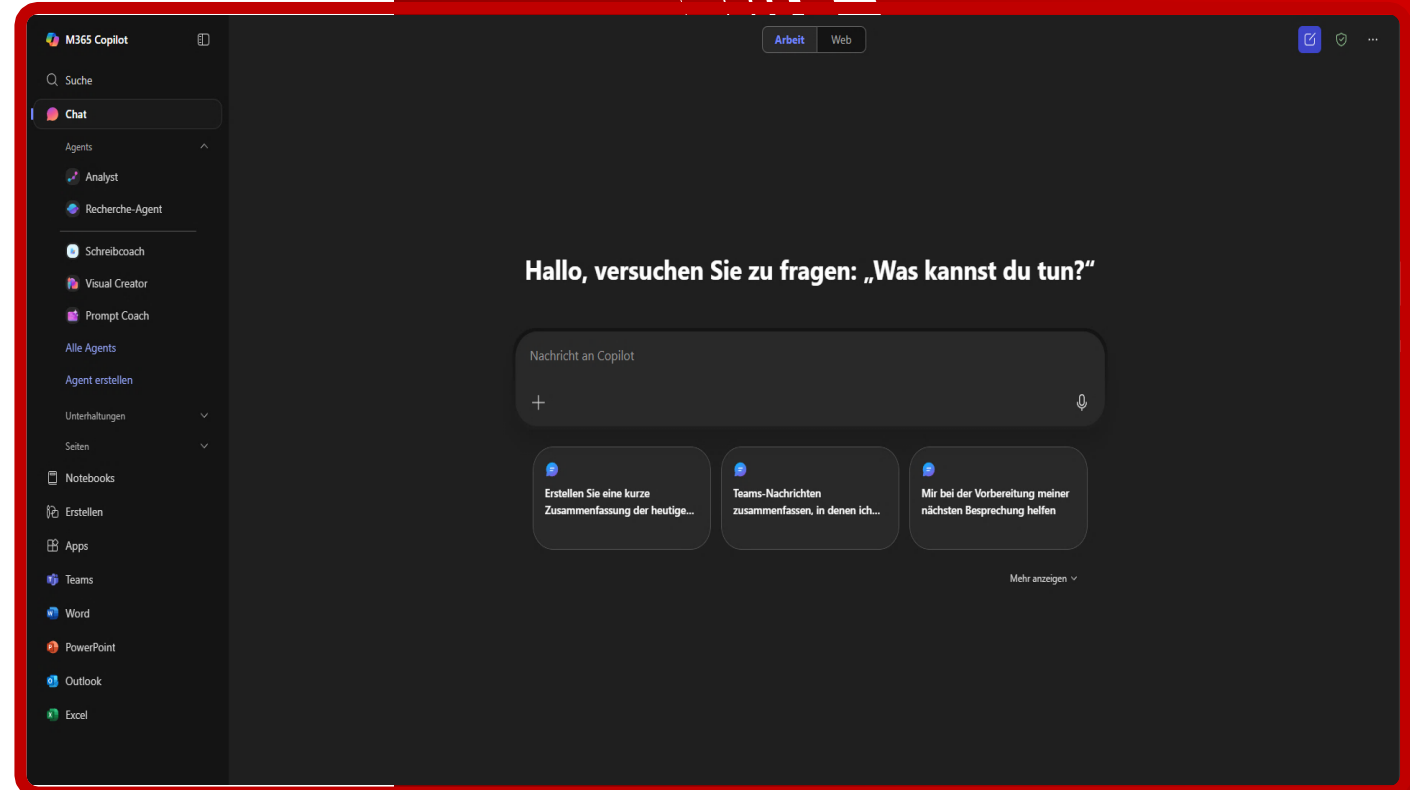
M365 Copilot

Suche

Chat

Agents

Analyst

Recherche-Agent

Schreibcoach

Visual Creator

Prompt Coach

Alle Agents

Agent erstellen

Unterhaltungen

Seiten

Notebooks

Erstellen

Apps

Teams

Word

PowerPoint

Outlook

Excel

Arbeit Web

Hallo, versuchen Sie zu fragen: „Was kannst du tun?"

Nachricht an Copilot

Erstellen Sie eine kurze Zusammenfassung der heutige...

Teams-Nachrichten zusammenfassen, in denen ich...

Mir bei der Vorbereitung meiner nächsten Besprechung helfen

Mehr anzeigen